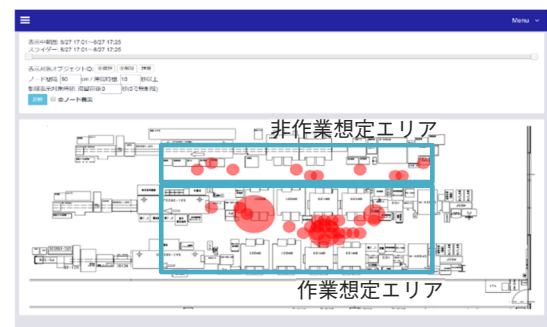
Menu

表示期間: 8/27 17:01～8/27 17:25
スライダー: 8/27 17:01～8/27 17:25

表示対象オブジェクトID: 全選択 全解除 詳細
ノード間隔 50 cm / 滞留時間 10 秒以上
滞留表示対象時間: 指定区切 0 分(0で無効)

更新 ☐ 全ノード表示

非作業想定エリア

作業想定エリア